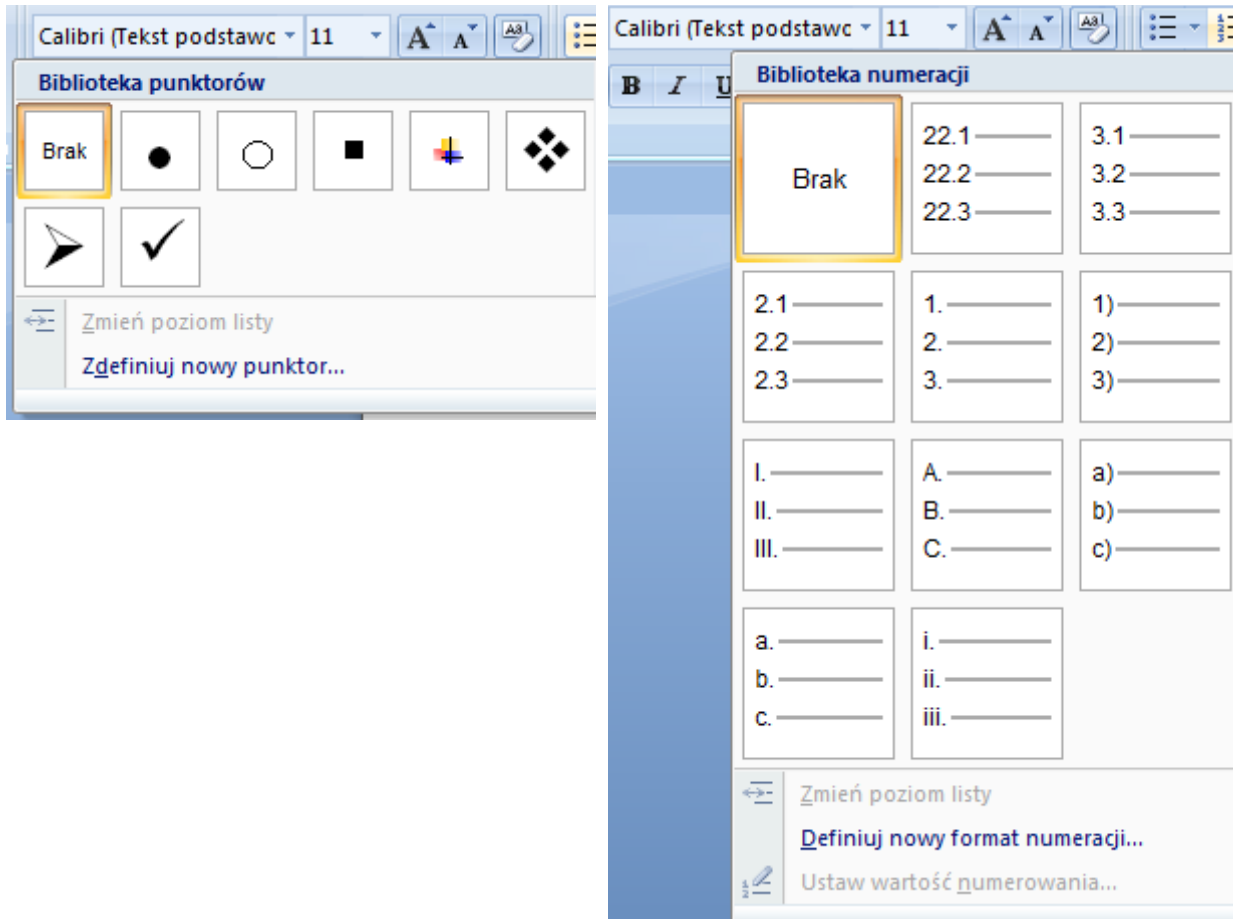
Calibri (Tekst podstawc 11

Biblioteka punktorów

Brak

Zmień poziom listy

Zdefiniuj nowy punktor...

Calibri (Tekst podstawc 11

B I U

Biblioteka numeracji

Brak

22.1
22.2
22.3

3.1
3.2
3.3

2.1
2.2
2.3

1.
2.
3.

1)
2)
3)

I.
II.
III.

A.
B.
C.

a)
b)
c)

a.
b.
c.

i.
ii.
iii.

Zmień poziom listy

Definiuj nowy format numeracji...

Ustaw wartość numerowania...